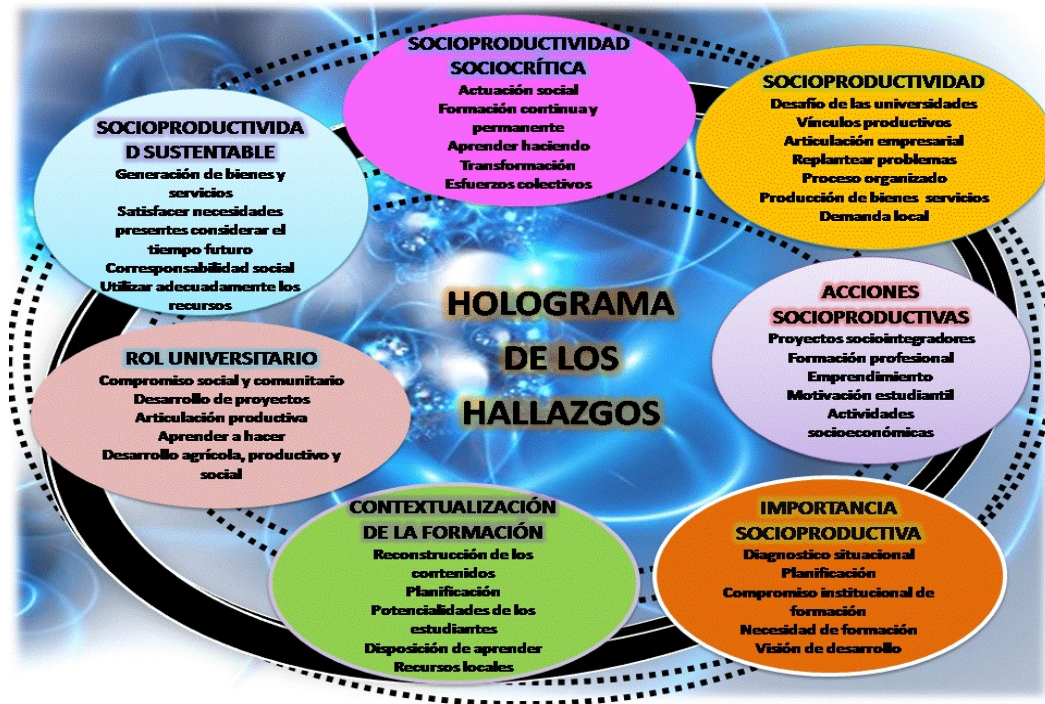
SOCIOPRODUCTIVIDAD SOCIOCRÍTICA
Actuación social
Formación continua y permanente
Aprender haciendo
Transformación
Esfuerzos colectivos

SOCIOPRODUCTIVIDAD
Desafío de las universidades
Vínculos productivos
Articulación empresarial
Replantear problemas
Proceso organizado
Producción de bienes servicios
Demanda local

SOCIOPRODUCTIVIDAD SUSTENTABLE
Generación de bienes y servicios
Satisfacer necesidades presentes considerar el tiempo futuro
Corresponsabilidad social
Utilizar adecuadamente los recursos

HOLOGRAMA DE LOS HALLAZGOS

ACCIONES SOCIOPRODUCTIVAS
Proyectos sociointegradores
Formación profesional
Emprendimiento
Motivación estudiantil
Actividades socioeconómicas

ROL UNIVERSITARIO
Compromiso social y comunitario
Desarrollo de proyectos
Articulación productiva
Aprender a hacer
Desarrollo agrícola, productivo y social

CONTEXTUALIZACIÓN DE LA FORMACIÓN
Reconstrucción de los contenidos
Planificación
Potencialidades de los estudiantes
Disposición de aprender
Recursos locales

IMPORTANCIA SOCIOPRODUCTIVA
Diagnostico situacional
Planificación
Compromiso institucional de formación
Necesidad de formación
Visión de desarrollo